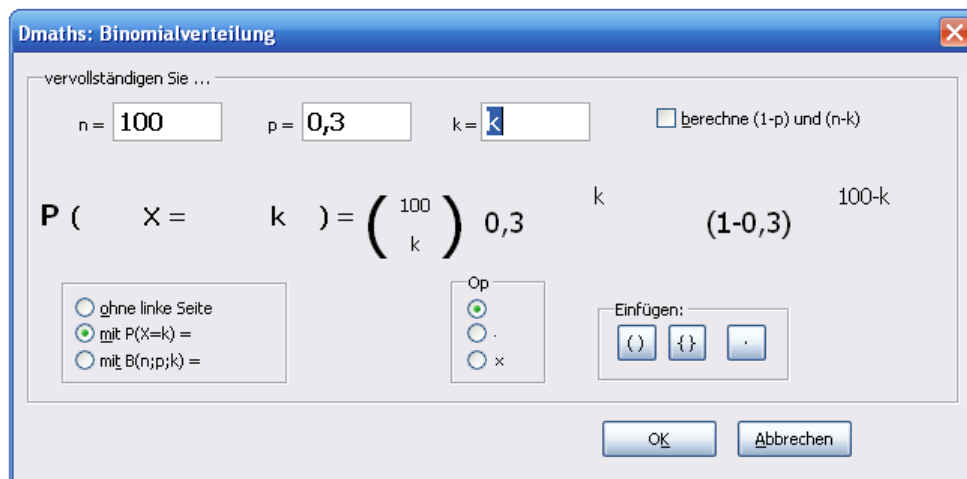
Dmaths: Binomialverteilung

vervollständigen Sie ...

n = 100 p = 0,3 k = k

berechne (1-p) und (n-k)

$P( X = k ) = \binom{100}{k} 0,3^{k} (1-0,3)^{100-k}$

ohne linke Seite
mit P(X=k) =
mit B(n;p;k) =

Op
·
×

Einfügen:
() {} ·

OK Abbrechen